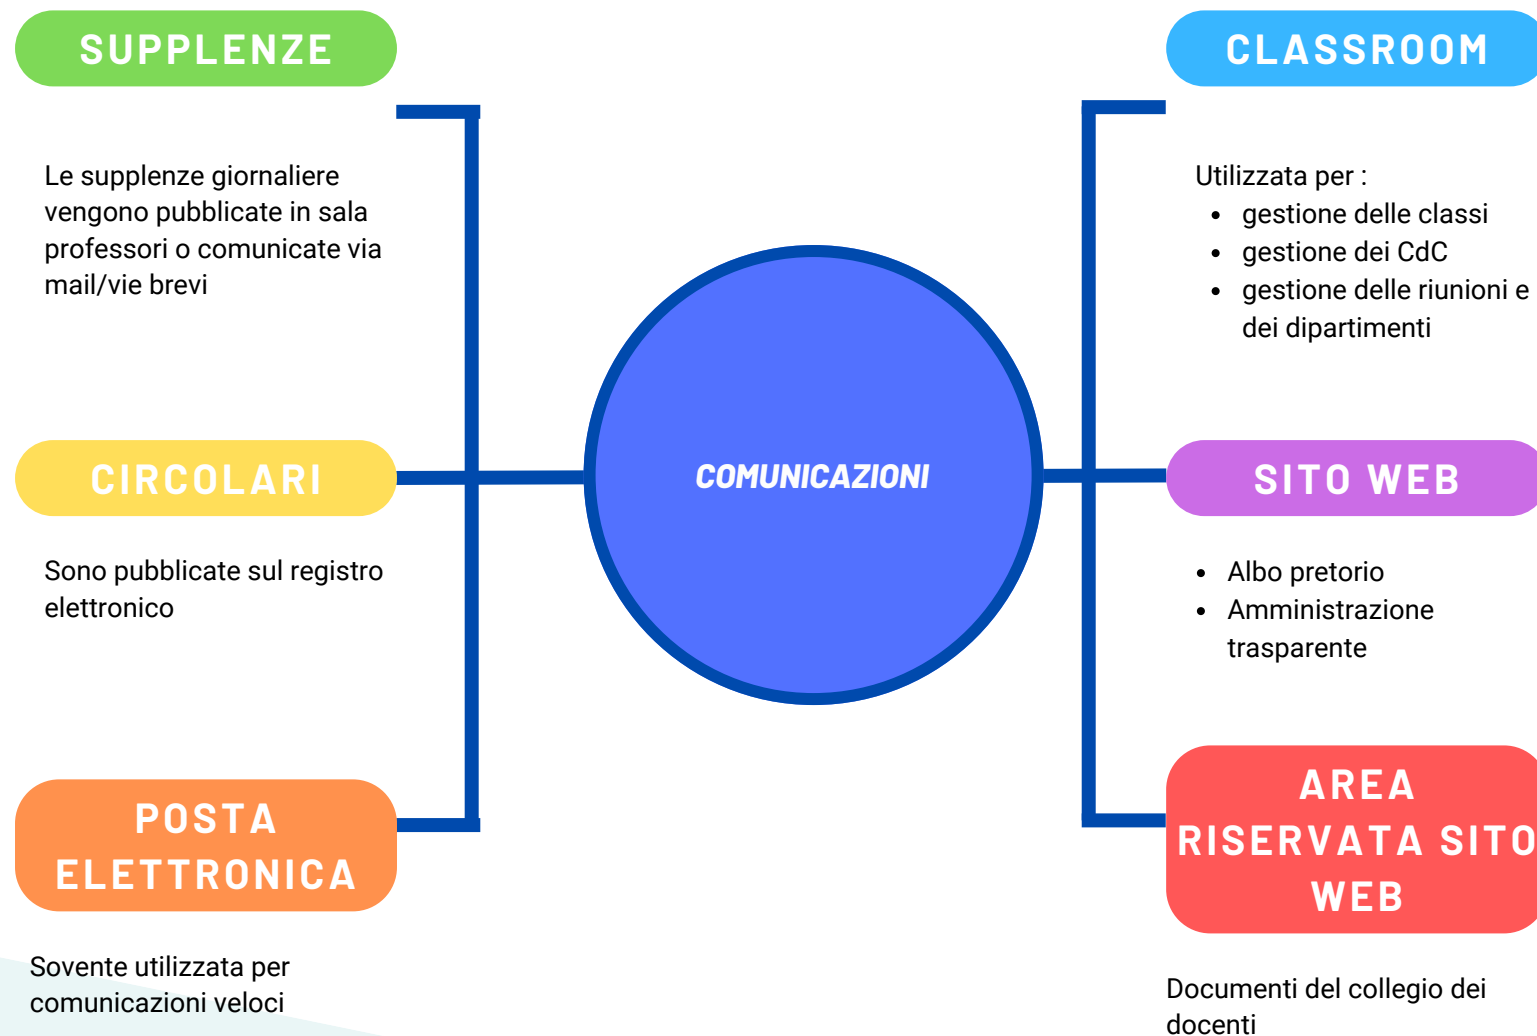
SUPPLENZE

Le supplenze giornaliere vengono pubblicate in sala professori o comunicate via mail/vie brevi

CIRCOLARI

Sono pubblicate sul registro elettronico

POSTA ELETTRONICA

Sovente utilizzata per comunicazioni veloci

COMUNICAZIONI

CLASSROOM

Utilizzata per :
- gestione delle classi
- gestione dei CdC
- gestione delle riunioni e dei dipartimenti

SITO WEB

- Albo pretorio
- Amministrazione trasparente

AREA RISERVATA SITO WEB

Documenti del collegio dei docenti